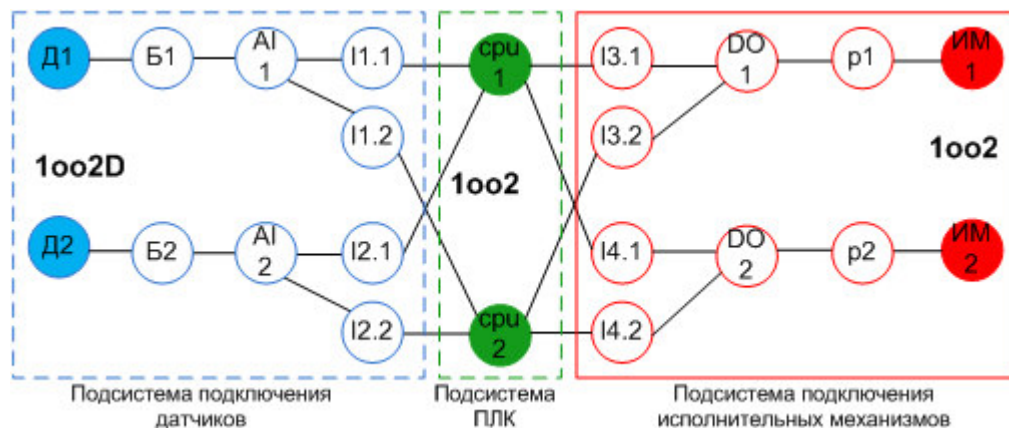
Д1
Б1
AI 1
I1.1
cpu 1
I3.1
DO 1
p1
ИМ 1

I1.2
I3.2

1oo2D
1oo2
1oo2

Д2
Б2
AI 2
I2.1
I4.1
DO 2
p2
ИМ 2

I2.2
cpu 2
I4.2

Подсистема подключения датчиков

Подсистема ПЛК

Подсистема подключения исполнительных механизмов